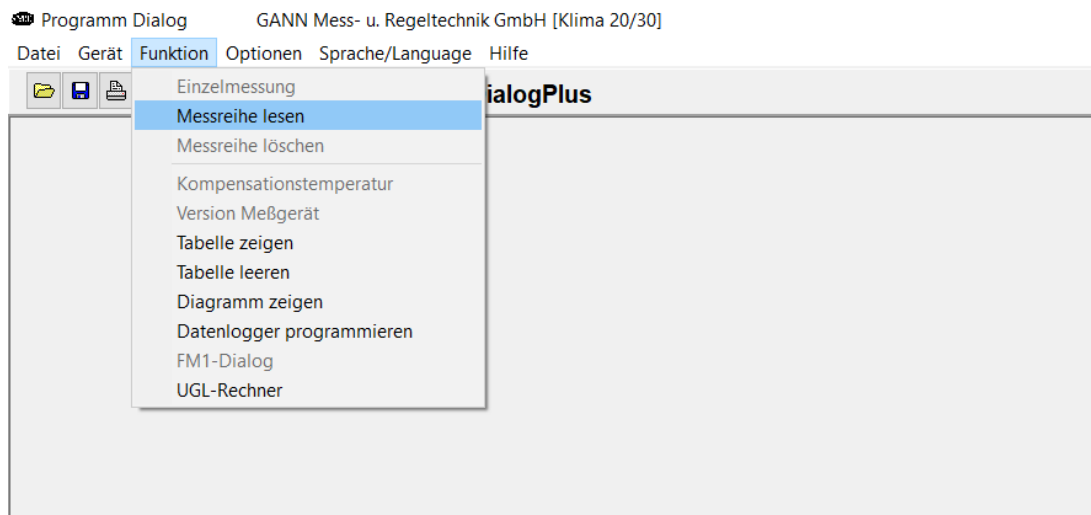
Programm Dialog GANN Mess- u. Regeltechnik GmbH [Klima 20/30]

Datei Gerät Funktion Optionen Sprache/Language Hilfe

ialogPlus

Einzelmessung
Messreihe lesen
Messreihe löschen
Kompensationstemperatur
Version Meßgerät
Tabelle zeigen
Tabelle leeren
Diagramm zeigen
Datenlogger programmieren
FM1-Dialog
UGL-Rechner